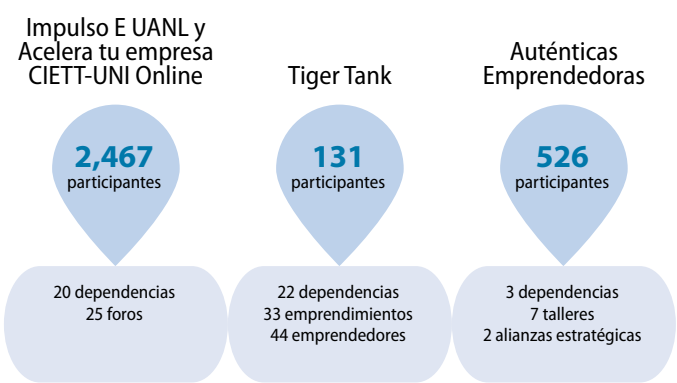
Impulso E UANL y Acelera tu empresa CIETT-UNI Online

2,467
participantes

20 dependencias
25 foros

Tiger Tank

131
participantes

22 dependencias
33 emprendimientos
44 emprendedores

Auténticas Emprendedoras

526
participantes

3 dependencias
7 talleres
2 alianzas estratégicas